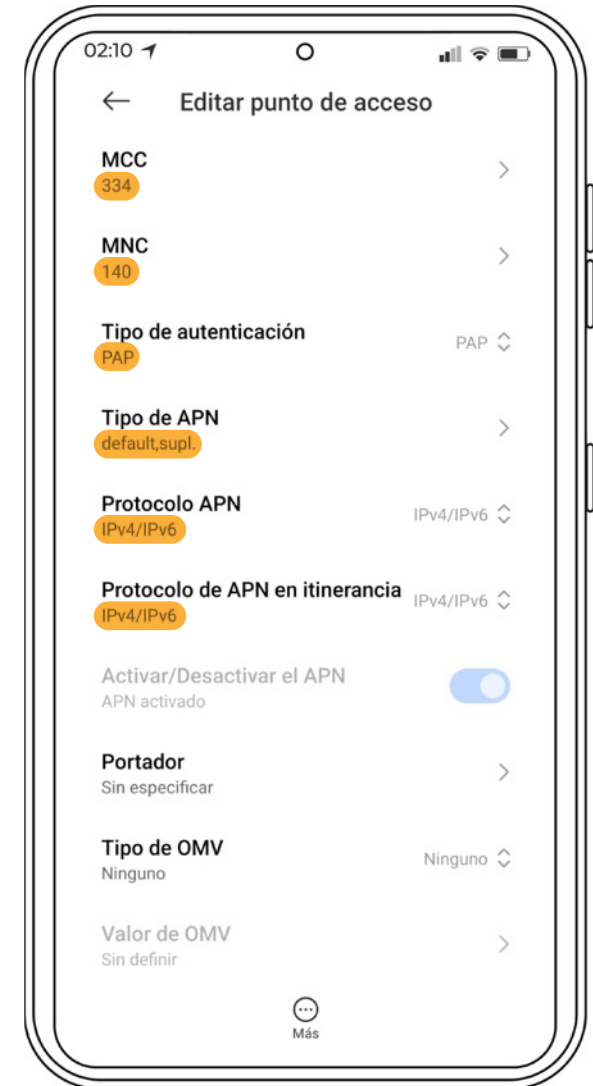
02:10

Editar punto de acceso

MCC
334

MNC
140

Tipo de autenticación
PAP
PAP

Tipo de APN
default,supl.

Protocolo APN
IPv4/IPv6
IPv4/IPv6

Protocolo de APN en itinerancia
IPv4/IPv6
IPv4/IPv6

Activar/Desactivar el APN
APN activado

Portador
Sin especificar

Tipo de OMV
Ninguno
Ninguno

Valor de OMV
Sin definir

Más